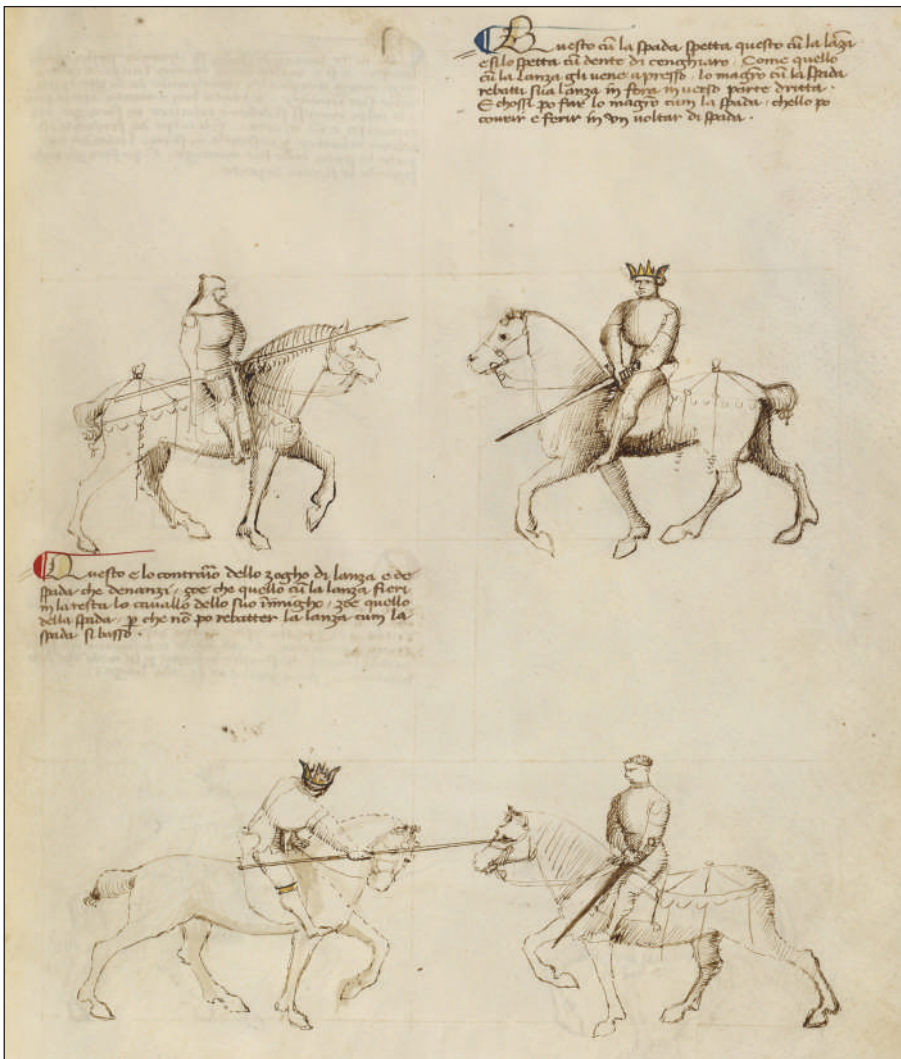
Questo cu la spada spetta questo cu la lanza e si lo spetta cu dente di cenghiaro. Come quello cu la lanza gli uene apresso, lo magro cu la spada rebatti sua lanza in fora in uerso parte dritta. E cossi po far lo magro cum la spada, chello po comtar e ferir in vn voltar di spada.

Questo e lo contrario dello zagho di lanza e de spada che denanzi, zoe che quello cu la lanza fieri in la testa lo cauallo dello suo inimigho, zoe quello della spada, perche nō po rebatter la lanza cum la spada si basso.